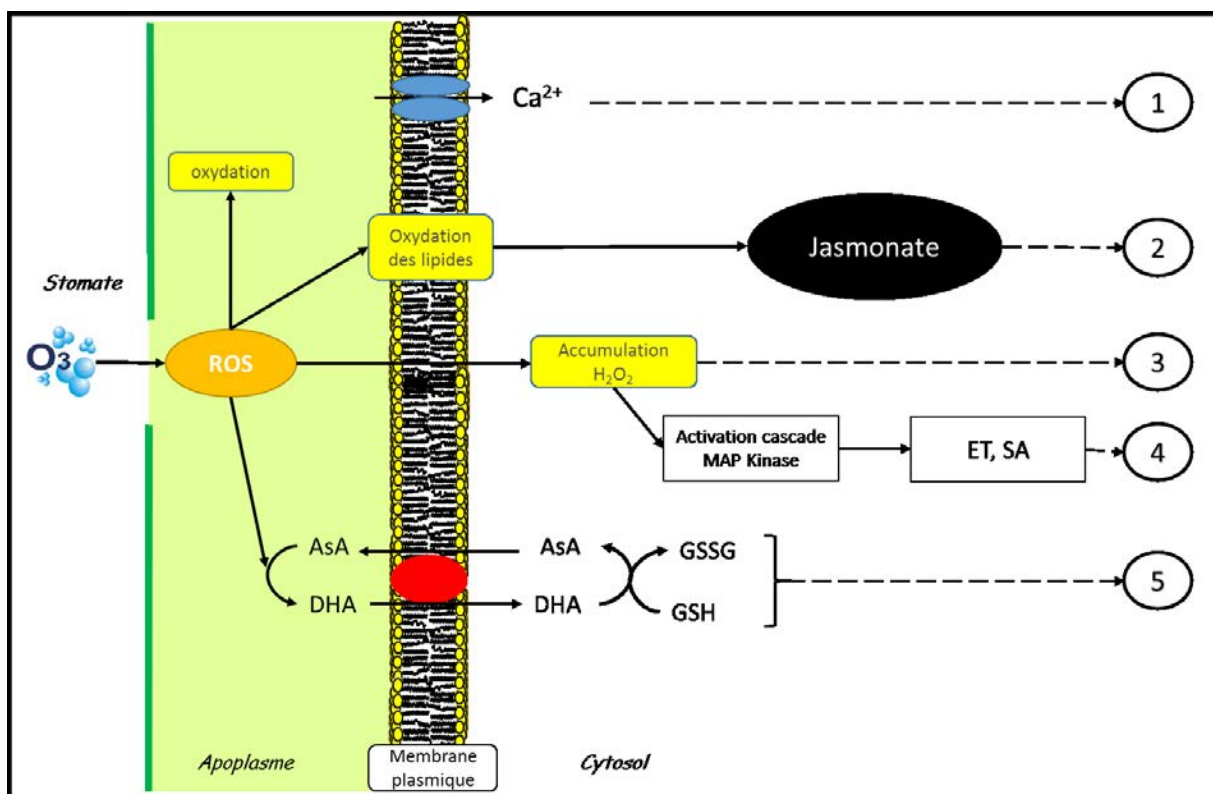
$Ca^{2+}$

1

oxydation

Oxydation des lipides

Jasmonate

2

Stomate

$O_3$

ROS

Accumulation $H_2O_2$

3

Activation cascade MAP Kinase

ET, SA

4

AsA

AsA

GSSG

DHA

DHA

GSH

5

Apoplasme

Membrane plasmique

Cytosol